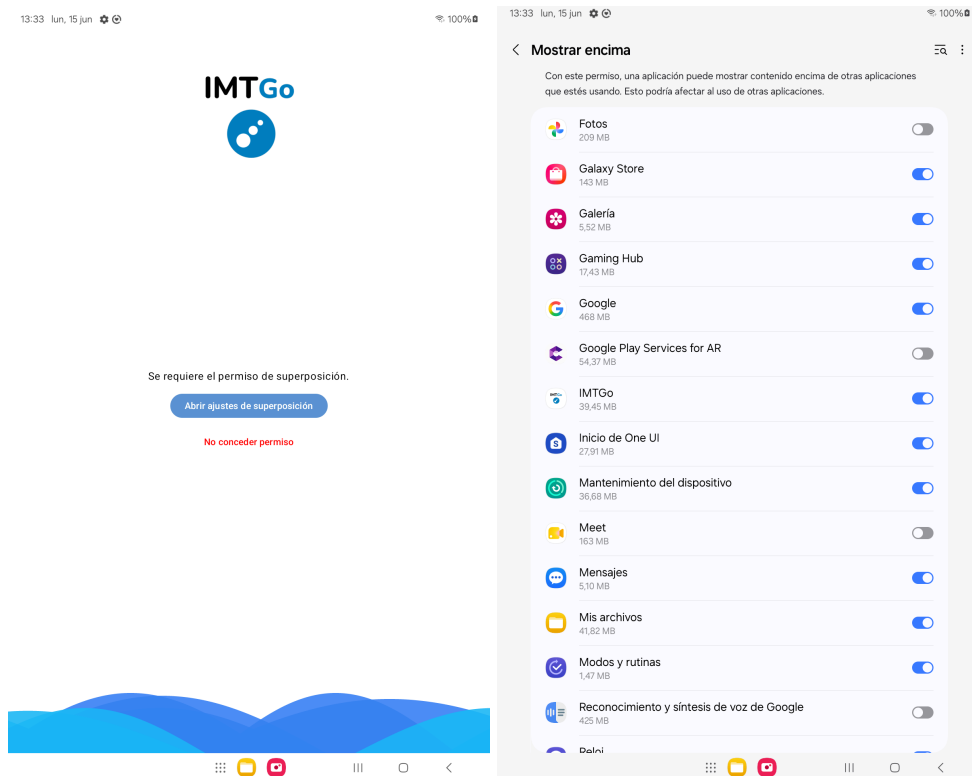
13:33 lun, 15 jun

100%

IMTGo

Se requiere el permiso de superposición.

Abrir ajustes de superposición

No conceder permiso

13:33 lun, 15 jun

100%

Mostrar encima

Con este permiso, una aplicación puede mostrar contenido encima de otras aplicaciones que estés usando. Esto podría afectar al uso de otras aplicaciones.

Fotos
209 MB

Galaxy Store
143 MB

Galería
5,52 MB

Gaming Hub
17,43 MB

Google
468 MB

Google Play Services for AR
54,37 MB

IMTGo
39,45 MB

Inicio de One UI
27,91 MB

Mantenimiento del dispositivo
36,68 MB

Meet
163 MB

Mensajes
5,10 MB

Mis archivos
41,82 MB

Modos y rutinas
1,47 MB

Reconocimiento y síntesis de voz de Google
425 MB

Reloj